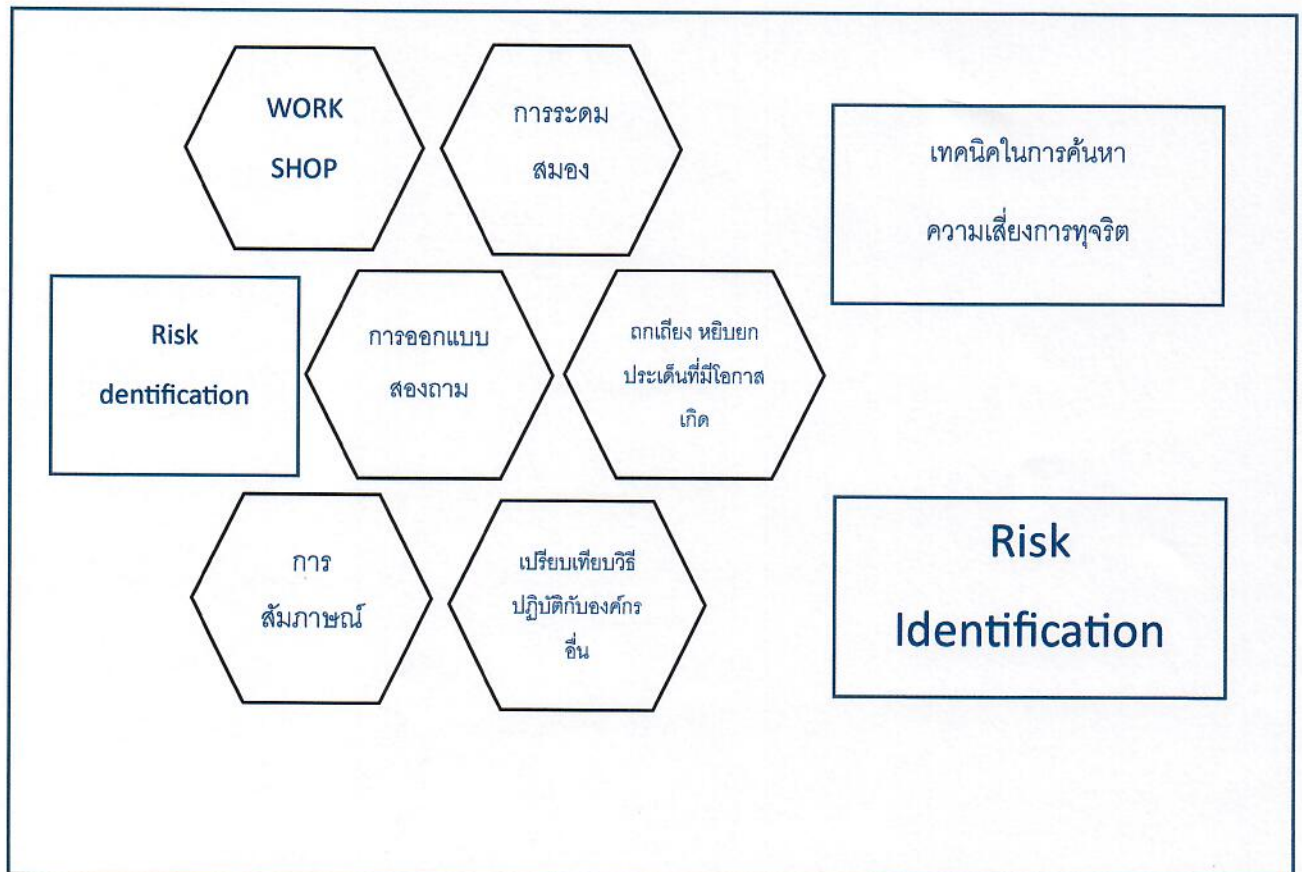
WORK SHOP

การระดม สมอง

เทคนิคในการค้นหา ความเสี่ยงการทุจริต

Risk dentification

การออกแบบ สองถาม

ถกเถียง หยิบยก ประเด็นที่มีโอกาส เกิด

การ สัมภาษณ์

เปรียบเทียบวิธี ปฏิบัติกับองค์กร อื่น

Risk Identification